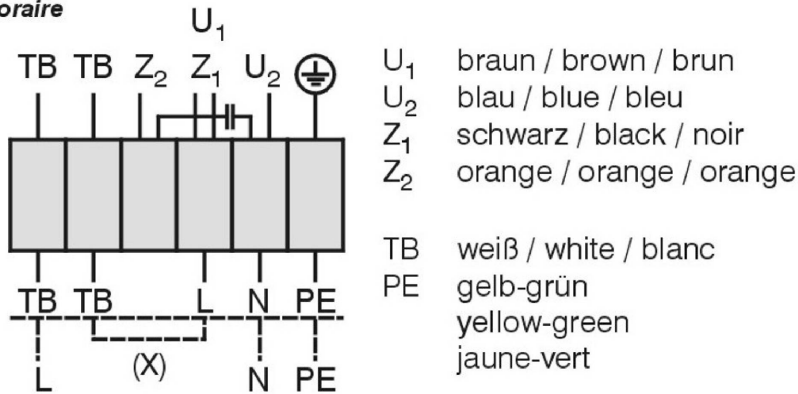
oraire

$U_1$

TB TB $Z_2$ $Z_1$ $U_2$

TB TB L N PE

L (X) N PE

$U_1$ braun / brown / brun
$U_2$ blau / blue / bleu
$Z_1$ schwarz / black / noir
$Z_2$ orange / orange / orange

TB weiß / white / blanc
PE gelb-grün yellow-green jaune-vert